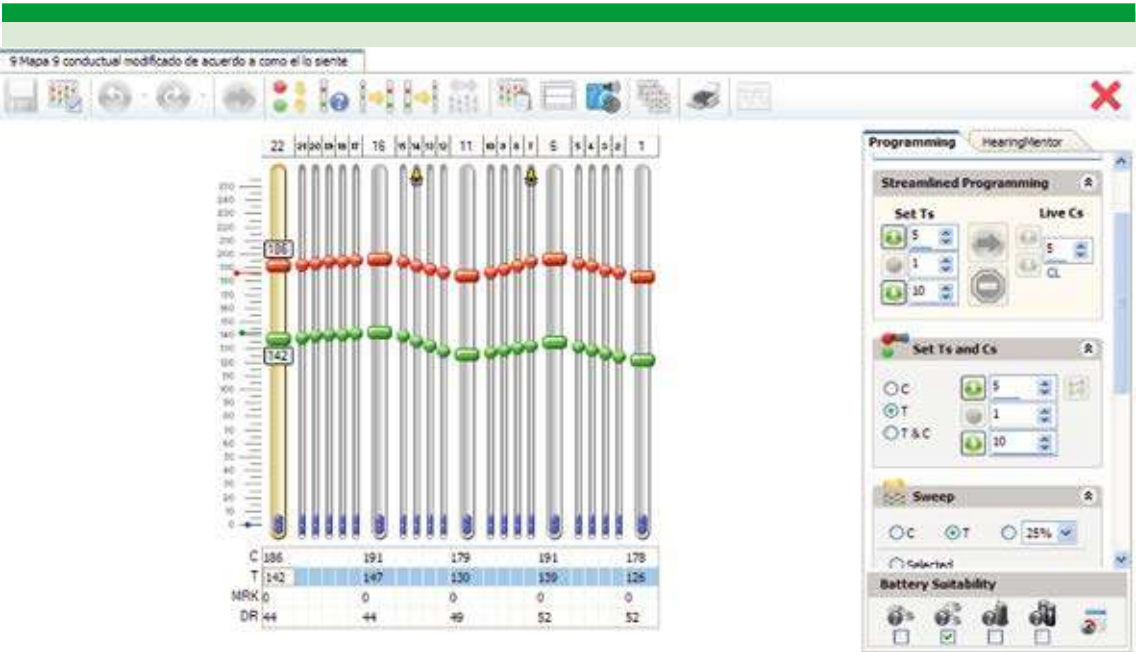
9 Mapa 9 conductual modificado de acuerdo a como el lo siente

22 21 20 19 18 17 16 15 14 13 12 11 10 9 8 7 6 5 4 3 2 1

250 240 230 220 210 200 190 180 170 160 150 140 130 120 110 100 90 80 70 60 50 40 30 20 10 0

186

142

| | | | | | |
|---|---|---|---|---|---|
| C | 186 | 191 | 179 | 191 | 178 |
| T | 142 | 147 | 130 | 139 | 126 |
| MRK | 0 | 0 | 0 | 0 | 0 |
| DR | 44 | 44 | 49 | 52 | 52 |

Programming HearingMentor

Streamlined Programming

Set Ts

5

1

10

Live Cs

5

CL

Set Ts and Cs

C

T

T & C

5

1

10

Sweep

C T 25%

Selected

Battery Suitability